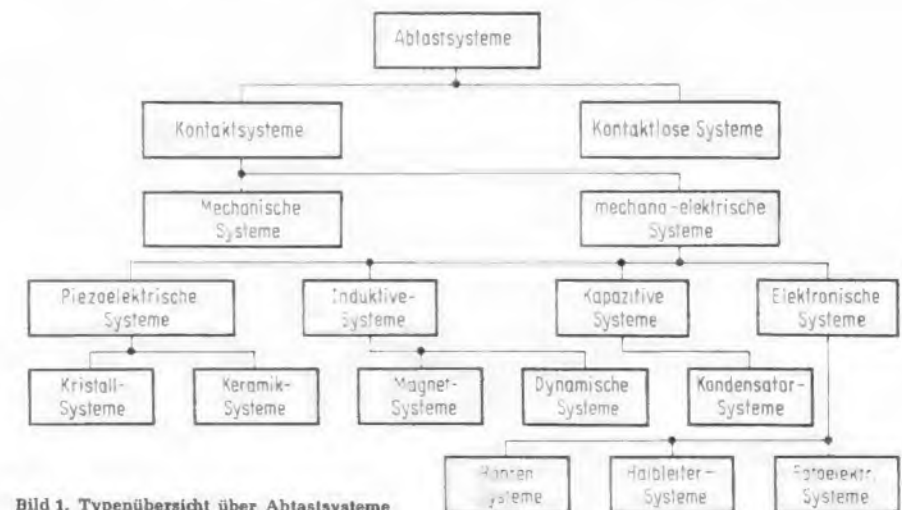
Abtastsysteme

Kontaktsysteme

Kontaktlose Systeme

Mechanische Systeme

mechano-elektrische Systeme

Piezoelektrische Systeme

Induktive-Systeme

Kapazitive Systeme

Elektronische Systeme

Kristall-Systeme

Keramik-Systeme

Magnet-Systeme

Dynamische Systeme

Kondensator-Systeme

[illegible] Systeme

Halbleiter-Systeme

Fotoelektr. Systeme

Bild 1. Typenübersicht über Abtastsysteme